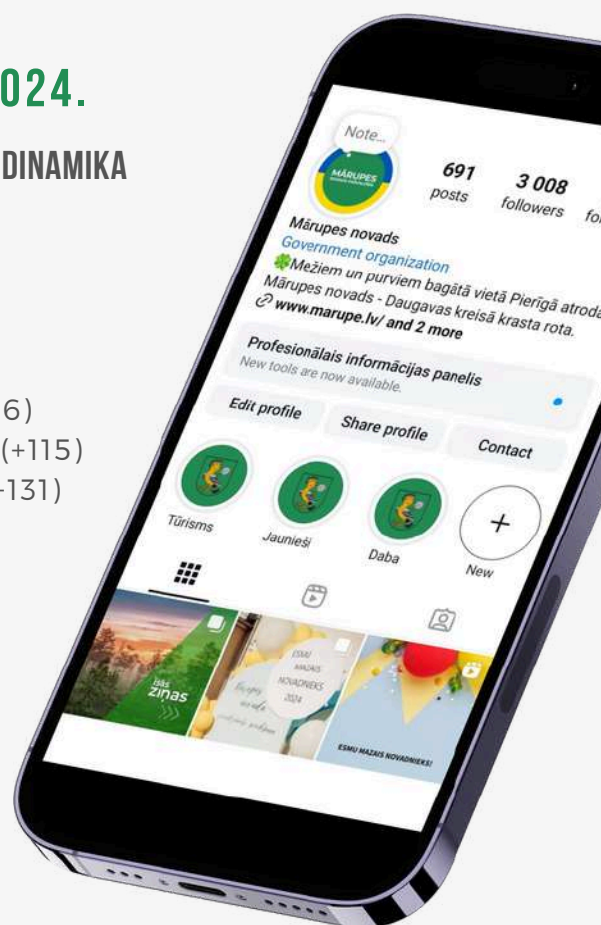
024.

DINAMIKA

6)
(+115)
-131)

Note...

MĀRUPES

691
posts

3 008
followers

fo

Mārupes novads
Government organization
🍀Mežiem un purviem bagātā vietā Pierīgā atroda
Mārupes novads - Daugavas kreisā krasta rota.
🔗 www.marupe.lv/ and 2 more

Profesionālais informācijas panelis
New tools are now available.

Edit profile
Share profile
Contact

Tūrisms
Jaunieši
Daba
New

Īsās ziņas

ESMU MAZAIS NOVADNIEKS 2024

ESMU MAZAIS NOVADNIEKS!